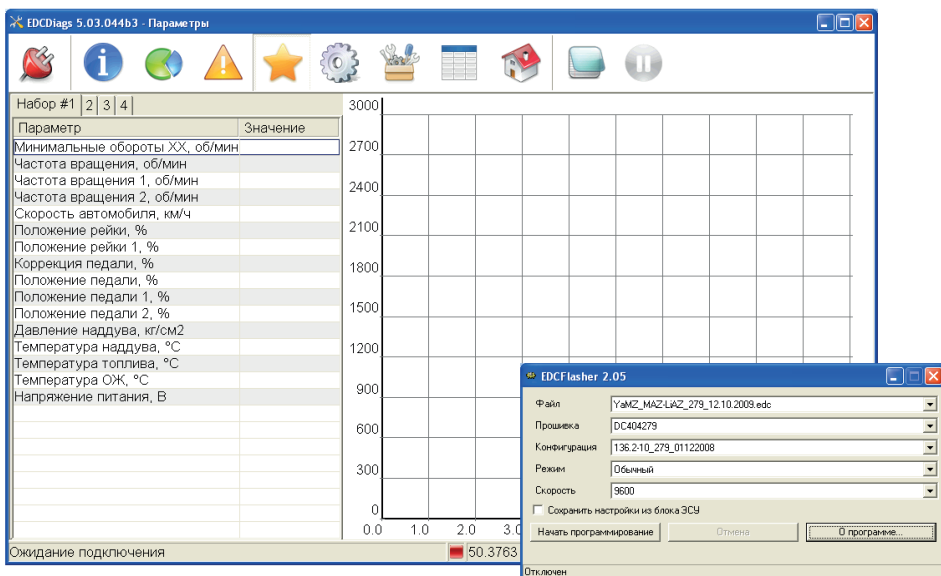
EDCDiags 5.03.044b3 - Параметры

Набор #1 | 2 | 3 | 4

| Параметр | Значение |
|---|---|
| Минимальные обороты ХХ, об/мин | |
| Частота вращения, об/мин | |
| Частота вращения 1, об/мин | |
| Частота вращения 2, об/мин | |
| Скорость автомобиля, км/ч | |
| Положение рейки, % | |
| Положение рейки 1, % | |
| Коррекция педали, % | |
| Положение педали, % | |
| Положение педали 1, % | |
| Положение педали 2, % | |
| Давление наддува, кг/см2 | |
| Температура наддува, °С | |
| Температура топлива, °С | |
| Температура ОЖ, °С | |
| Напряжение питания, В | |

3000
2700
2400
2100
1800
1500
1200
900
600
300
0
0.0 1.0 2.0 3.0

Ожидание подключения
50.3763

EDCFlasher 2.05

Файл YaMZ_MAZ-LiAZ_279_12.10.2009.edc
Прошивка DC404279
Конфигурация 136.2-10_279_01122008
Режим Обычный
Скорость 9600
Сохранить настройки из блока ЭСУ
Начать программирование
Отмена
О программе...
Отключен